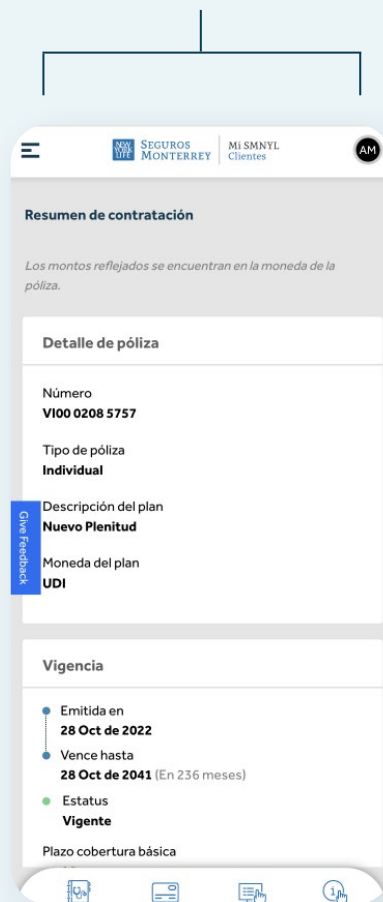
NEW YORK LIFE SEGUROS MONTERREY | Mi SMNYL Clientes

AM

Resumen de contratación

Los montos reflejados se encuentran en la moneda de la póliza.

Detalle de póliza

Número
VI00 0208 5757

Tipo de póliza
Individual

Descripción del plan
Nuevo Plenitud

Moneda del plan
UDI

Give Feedback

Vigencia

Emitida en
28 Oct de 2022

Vence hasta
28 Oct de 2041 (En 236 meses)

Estatus
Vigente

Plazo cobertura básica